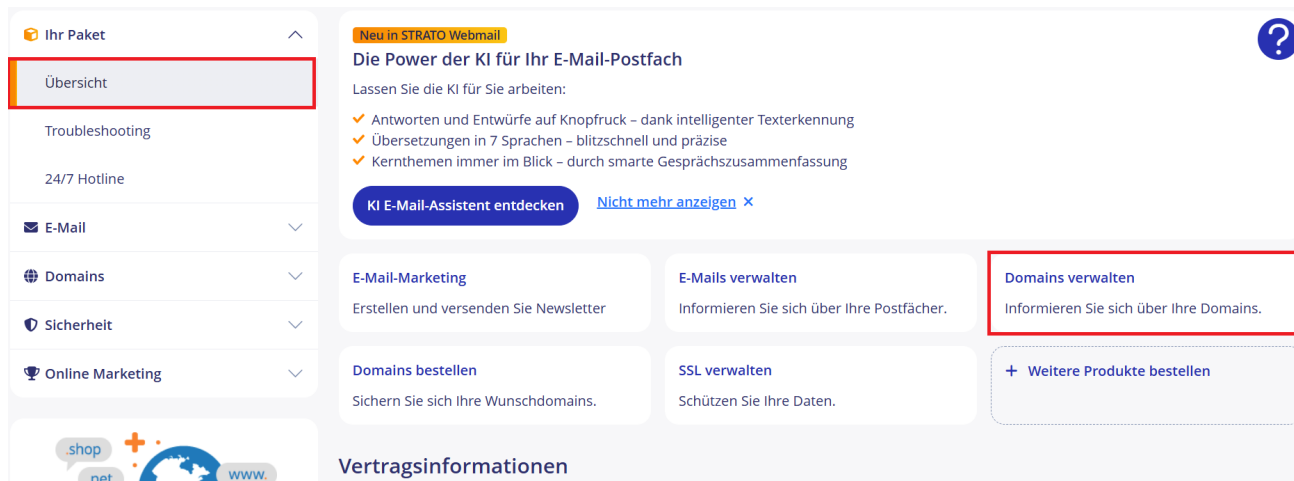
Ihr Paket

Übersicht

Troubleshooting

24/7 Hotline

E-Mail

Domains

Sicherheit

Online Marketing

.shop

.net

www.

Neu in STRATO Webmail

Die Power der KI für Ihr E-Mail-Postfach

Lassen Sie die KI für Sie arbeiten:

✓ Antworten und Entwürfe auf Knopfruck – dank intelligenter Texterkennung
✓ Übersetzungen in 7 Sprachen – blitzschnell und präzise
✓ Kernthemen immer im Blick – durch smarte Gesprächszusammenfassung

KI E-Mail-Assistent entdecken

Nicht mehr anzeigen ×

?

E-Mail-Marketing
Erstellen und versenden Sie Newsletter

E-Mails verwalten
Informieren Sie sich über Ihre Postfächer.

Domains verwalten
Informieren Sie sich über Ihre Domains.

Domains bestellen
Sichern Sie sich Ihre Wunschdomains.

SSL verwalten
Schützen Sie Ihre Daten.

+ Weitere Produkte bestellen

Vertragsinformationen